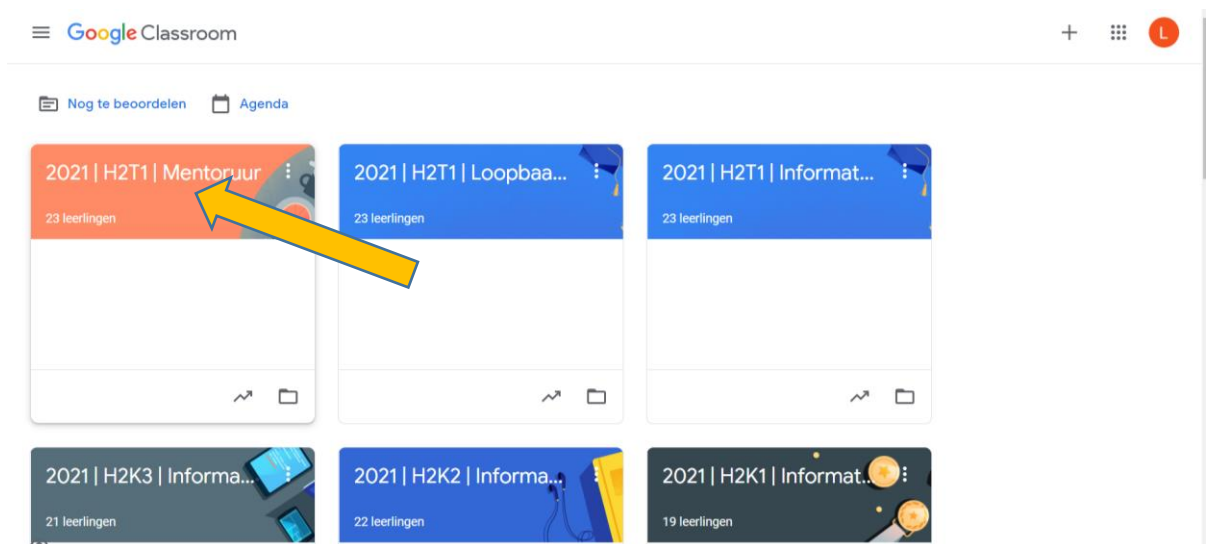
Google Classroom

L

Nog te beoordelen

Agenda

2021 | H2T1 | Mentoruur

23 leerlingen

2021 | H2T1 | Loopbaa...

23 leerlingen

2021 | H2T1 | Informat...

23 leerlingen

2021 | H2K3 | Informa...

21 leerlingen

2021 | H2K2 | Informa...

22 leerlingen

2021 | H2K1 | Informat...

19 leerlingen